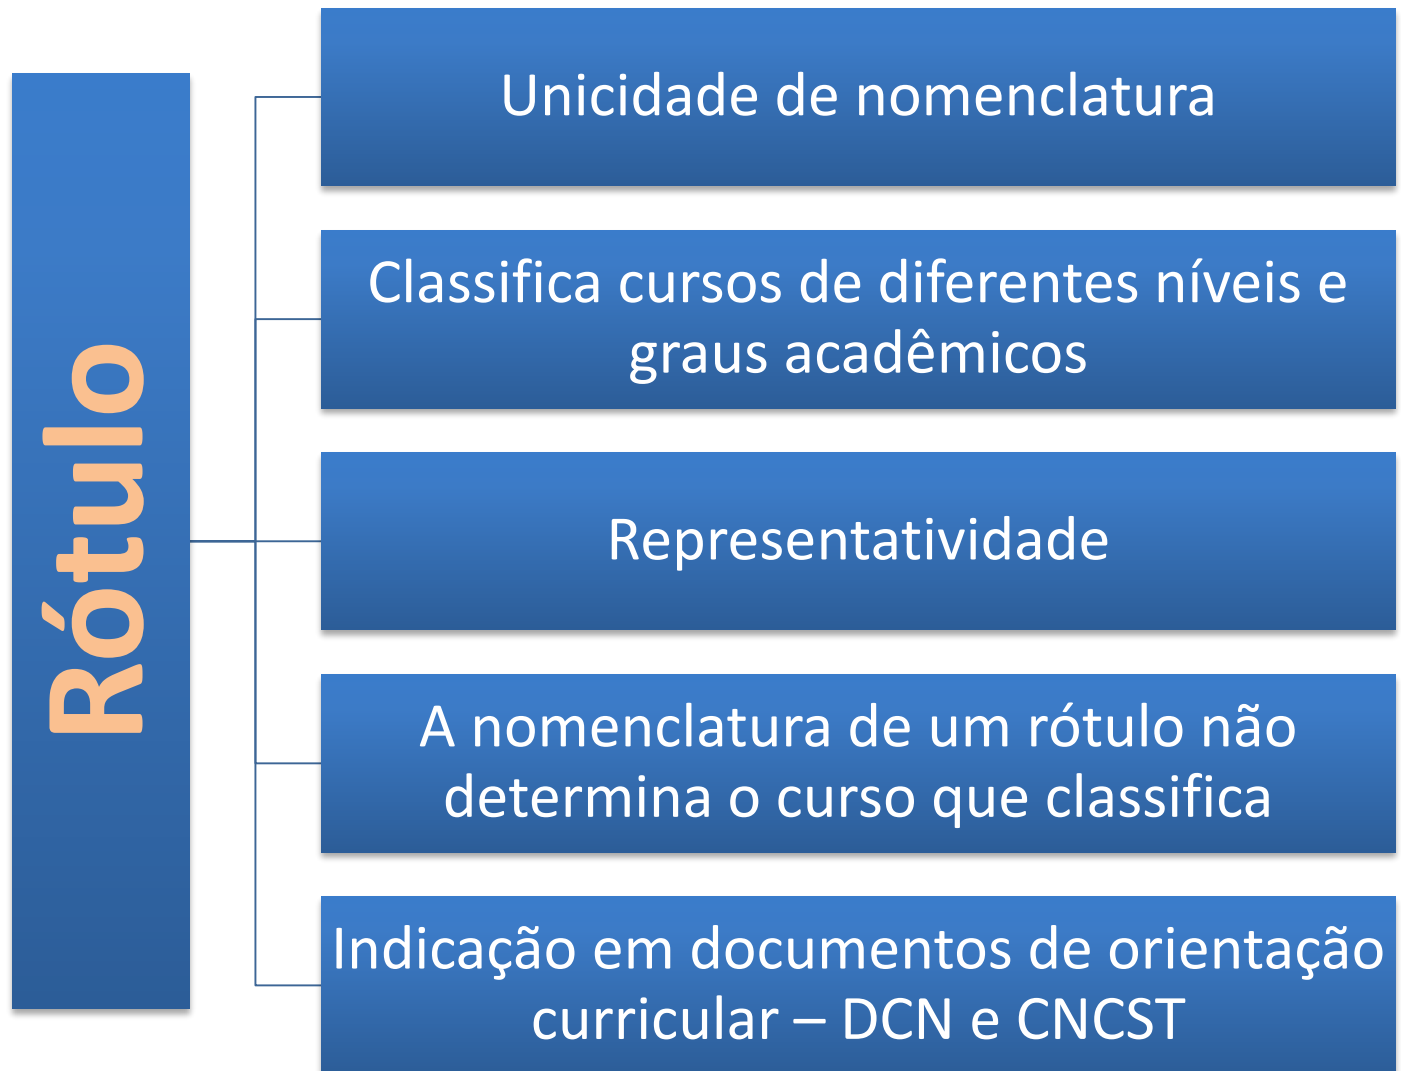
Rótulo

Unicidade de nomenclatura

Classifica cursos de diferentes níveis e graus acadêmicos

Representatividade

A nomenclatura de um rótulo não determina o curso que classifica

Indicação em documentos de orientação curricular – DCN e CNCST